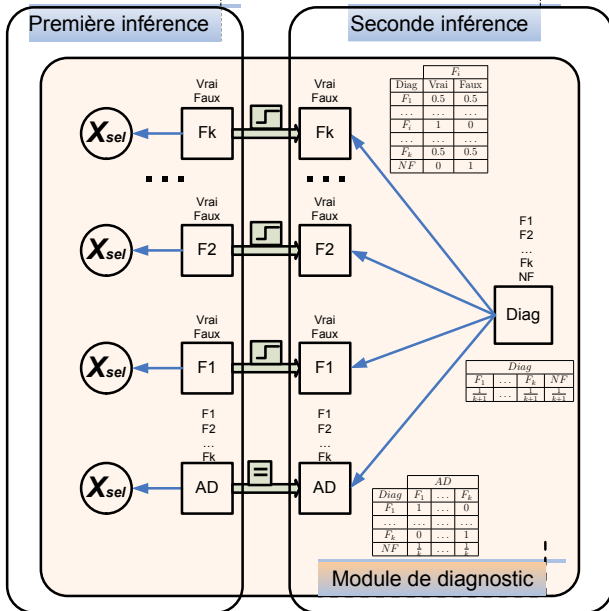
Première inférence

Seconde inférence

Vrai
Faux
Fk

Vrai
Faux
Fk

| | $F_i$ | |
|---|---|---|
| Diag | Vrai | Faux |
| $F_1$ | 0.5 | 0.5 |
| ... | ... | ... |
| $F_i$ | 1 | 0 |
| ... | ... | ... |
| $F_k$ | 0.5 | 0.5 |
| $NF$ | 0 | 1 |

$X_{sel}$

Vrai
Faux
F2

Vrai
Faux
F2

$X_{sel}$

F1
F2
...
Fk
NF

Diag

Vrai
Faux
F1

Vrai
Faux
F1

$X_{sel}$

| $Diag$ | | | |
|---|---|---|---|
| $F_1$ | ... | $F_k$ | $NF$ |
| $\frac{1}{k+1}$ | ... | $\frac{1}{k+1}$ | $\frac{1}{k+1}$ |

F1
F2
...
Fk
AD

F1
F2
...
Fk
AD

$X_{sel}$

| | $AD$ | | |
|---|---|---|---|
| $Diag$ | $F_1$ | ... | $F_k$ |
| $F_1$ | 1 | ... | 0 |
| ... | ... | ... | ... |
| $F_k$ | 0 | ... | 1 |
| $NF$ | $\frac{1}{k}$ | ... | $\frac{1}{k}$ |

Module de diagnostic